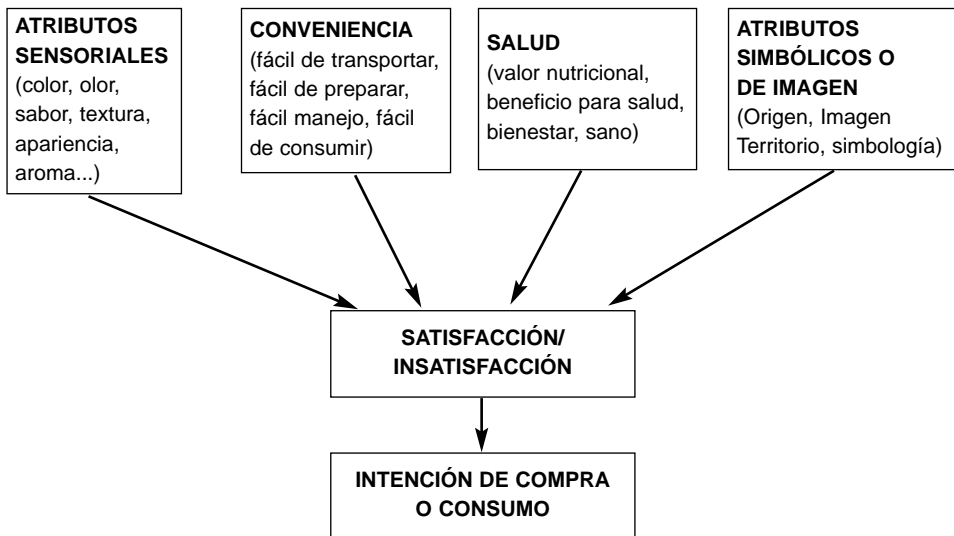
ATRIBUTOS SENSORIALES
(color, olor, sabor, textura, apariencia, aroma...)

CONVENIENCIA
(fácil de transportar, fácil de preparar, fácil manejo, fácil de consumir)

SALUD
(valor nutricional, beneficio para salud, bienestar, sano)

ATRIBUTOS SIMBÓLICOS O DE IMAGEN
(Origen, Imagen Territorio, simbología)

SATISFACCIÓN/
INSATISFACCIÓN

INTENCIÓN DE COMPRA
O CONSUMO